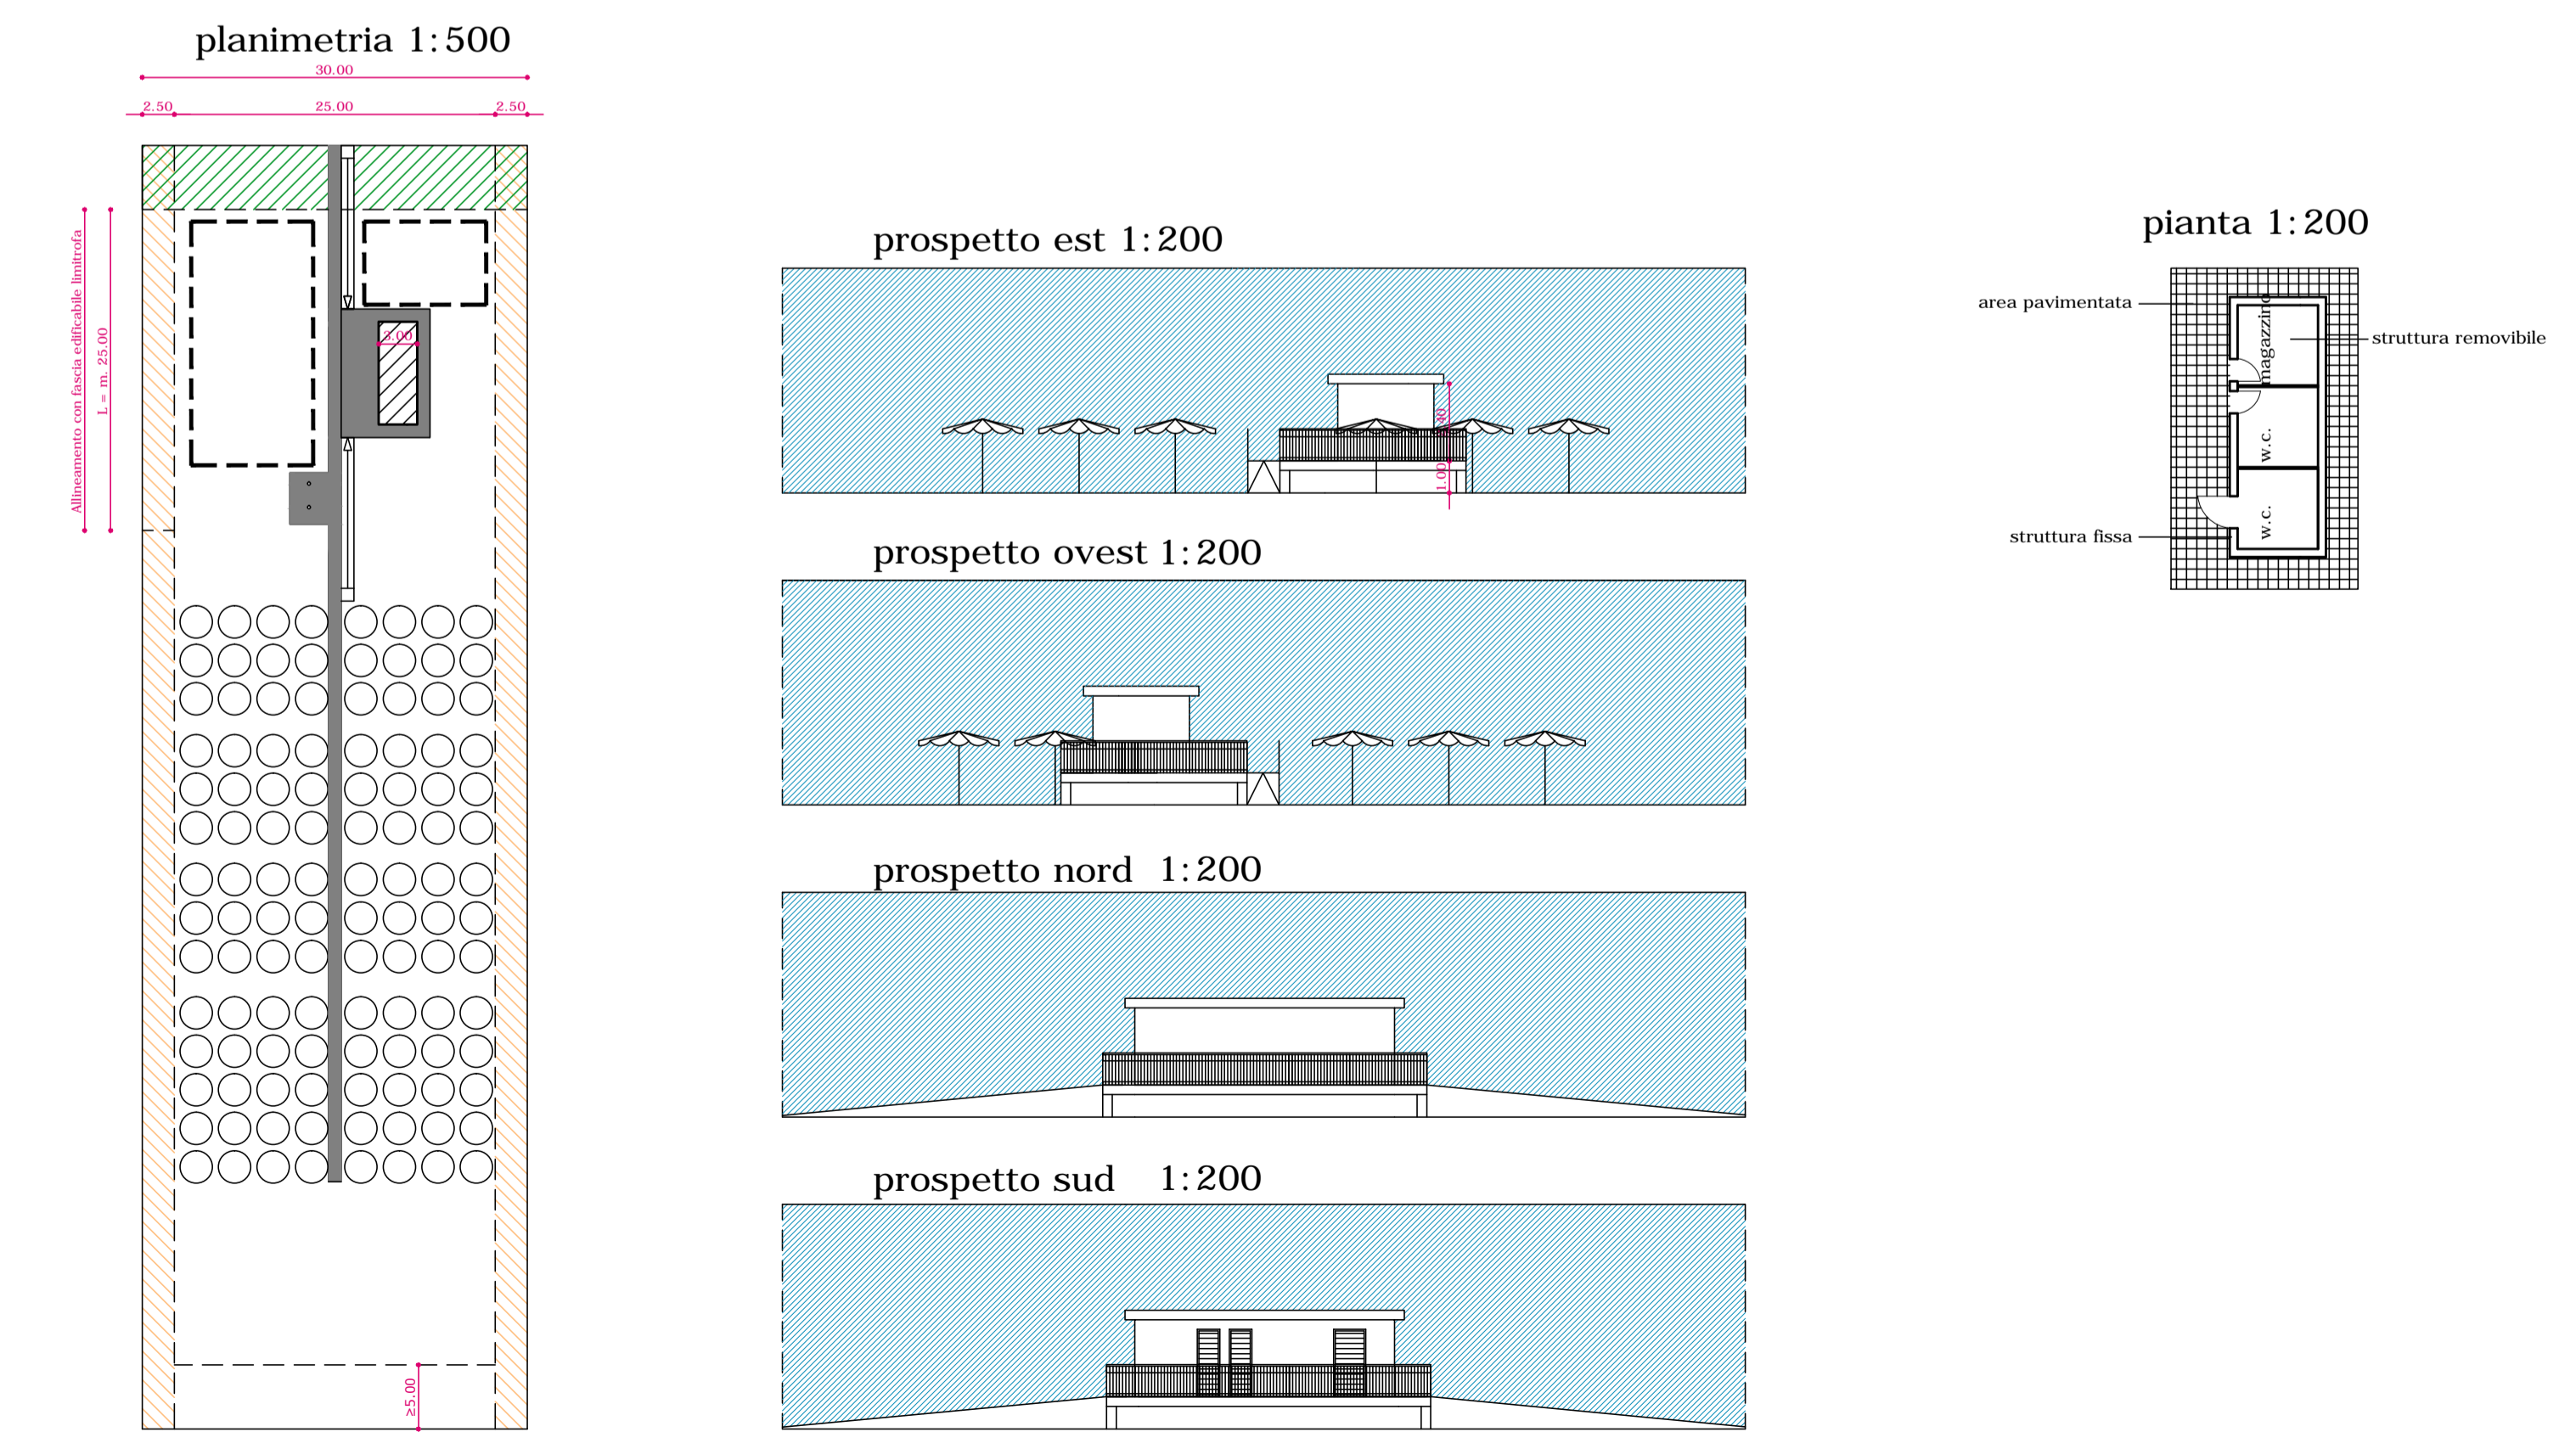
planimetria 1:500

30.00

2.50 25.00 2.50

Allineamento con fascia edificabile limitrofa

L = m. 25.00

3.00

≥5.00

prospetto est 1:200

3.00

1.00

prospetto ovest 1:200

prospetto nord 1:200

prospetto sud 1:200

pianta 1:200

area pavimentata

magazzino

struttura removibile

w.c.

w.c.

struttura fissa